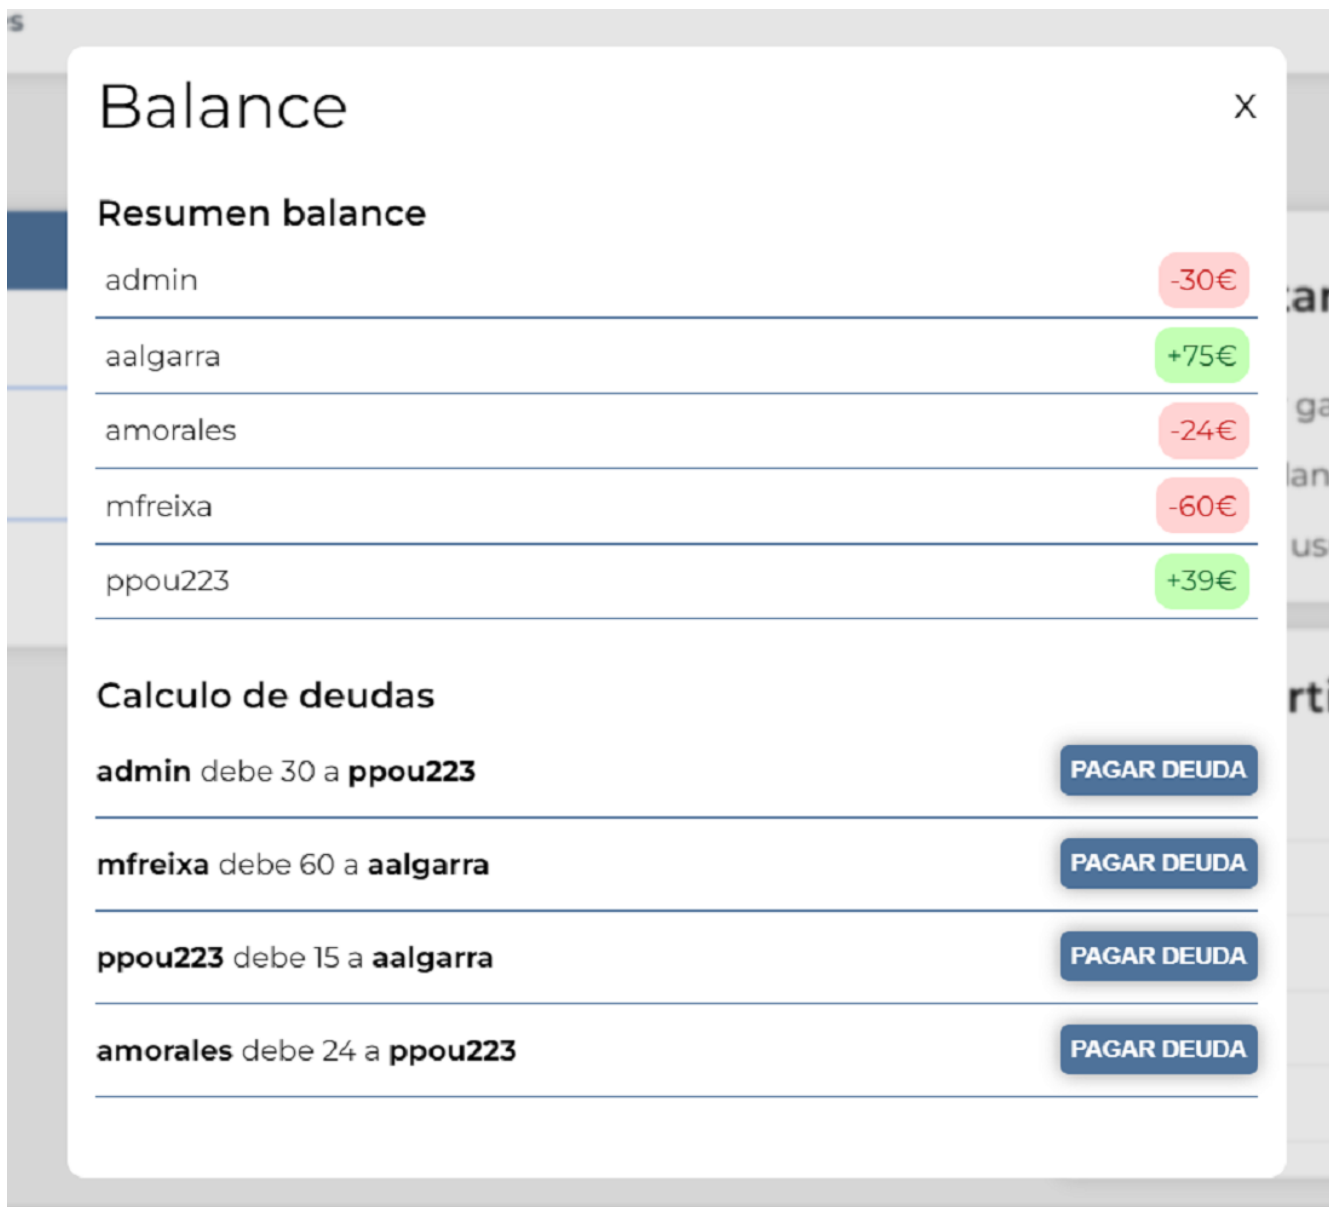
Balance

X

Resumen balance

| | |
|---|---|
| admin | -30€ |
| aalgarra | +75€ |
| amorales | -24€ |
| mfreixa | -60€ |
| ppou223 | +39€ |

Calculo de deudas

**admin** debe 30 a **ppou223** PAGAR DEUDA

**mfreixa** debe 60 a **aalgarra** PAGAR DEUDA

**ppou223** debe 15 a **aalgarra** PAGAR DEUDA

**amorales** debe 24 a **ppou223** PAGAR DEUDA